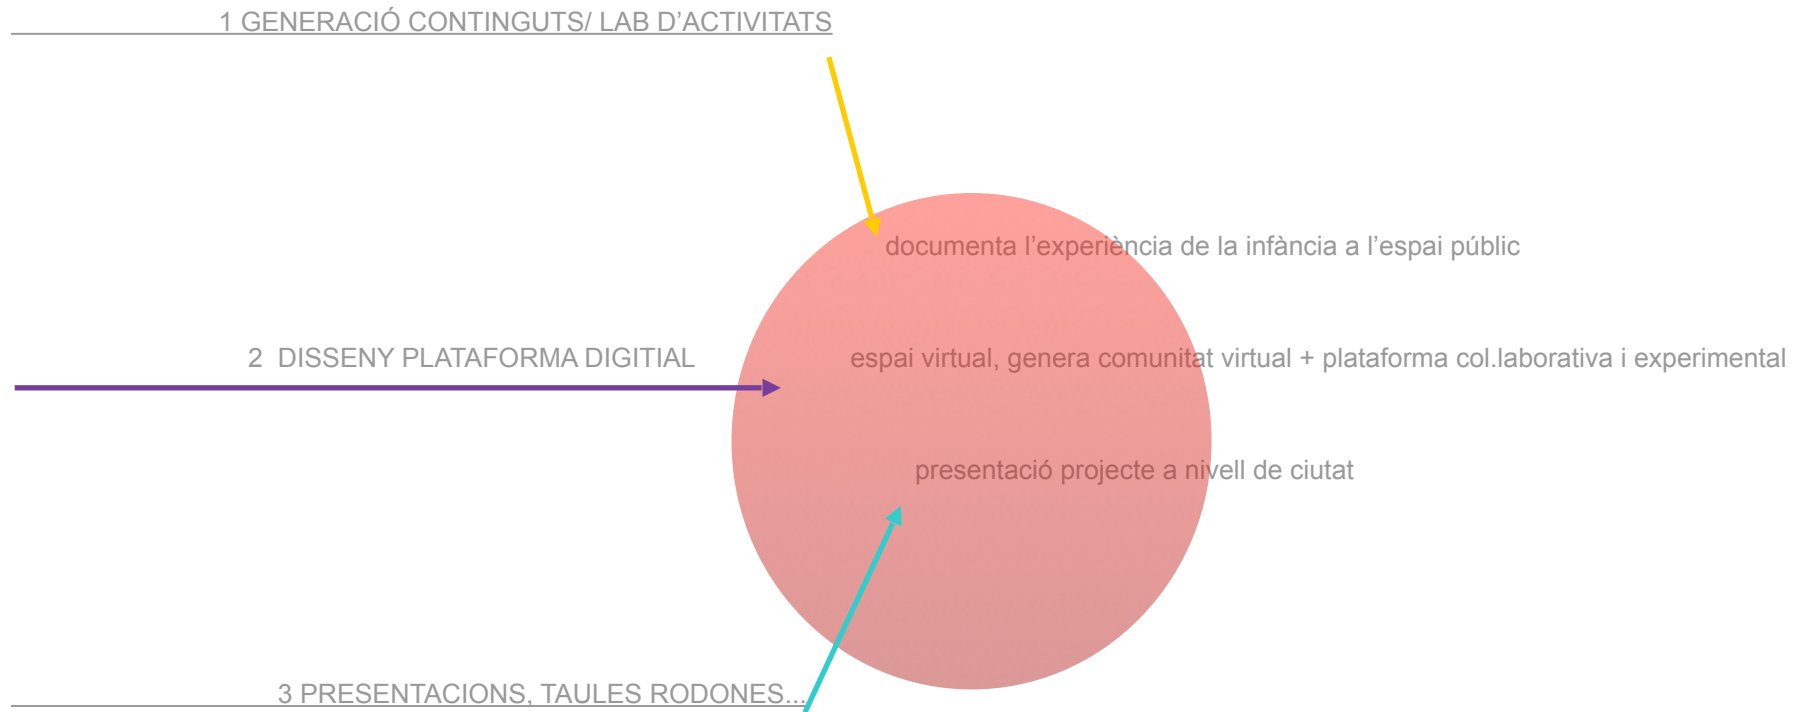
1 GENERACIÓ CONTINGUTS/ LAB D'ACTIVITATS

documenta l'experiència de la infància a l'espai públic

2 DISSENY PLATAFORMA DIGITIAL

espai virtual, genera comunitat virtual + plataforma col.laborativa i experimental

presentació projecte a nivell de ciutat

3 PRESENTACIONS, TAULES RODONES...